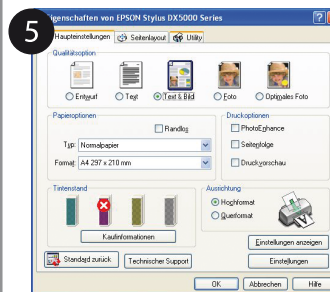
5

igenschaften von EPSON Stylus DX5000 Series

Haupteinstellungen | Seitenlayout | Utility

Qualitätsoption
Entwurf | Text | Text & Bild | Foto | Optimales Foto

Papieroptionen
Randlos
Typ: Normalpapier
Format: A4 297 x 210 mm

Druckoptionen
PhotoEnhance
Seitenfolge
Druckvorschau

Tintenstand
Kaufinformationen

Ausrichtung
Hochformat
Querformat

Einstellungen anzeigen
Einstellungen

Standard zurück | Technischer Support

OK | Abbrechen | Hilfe